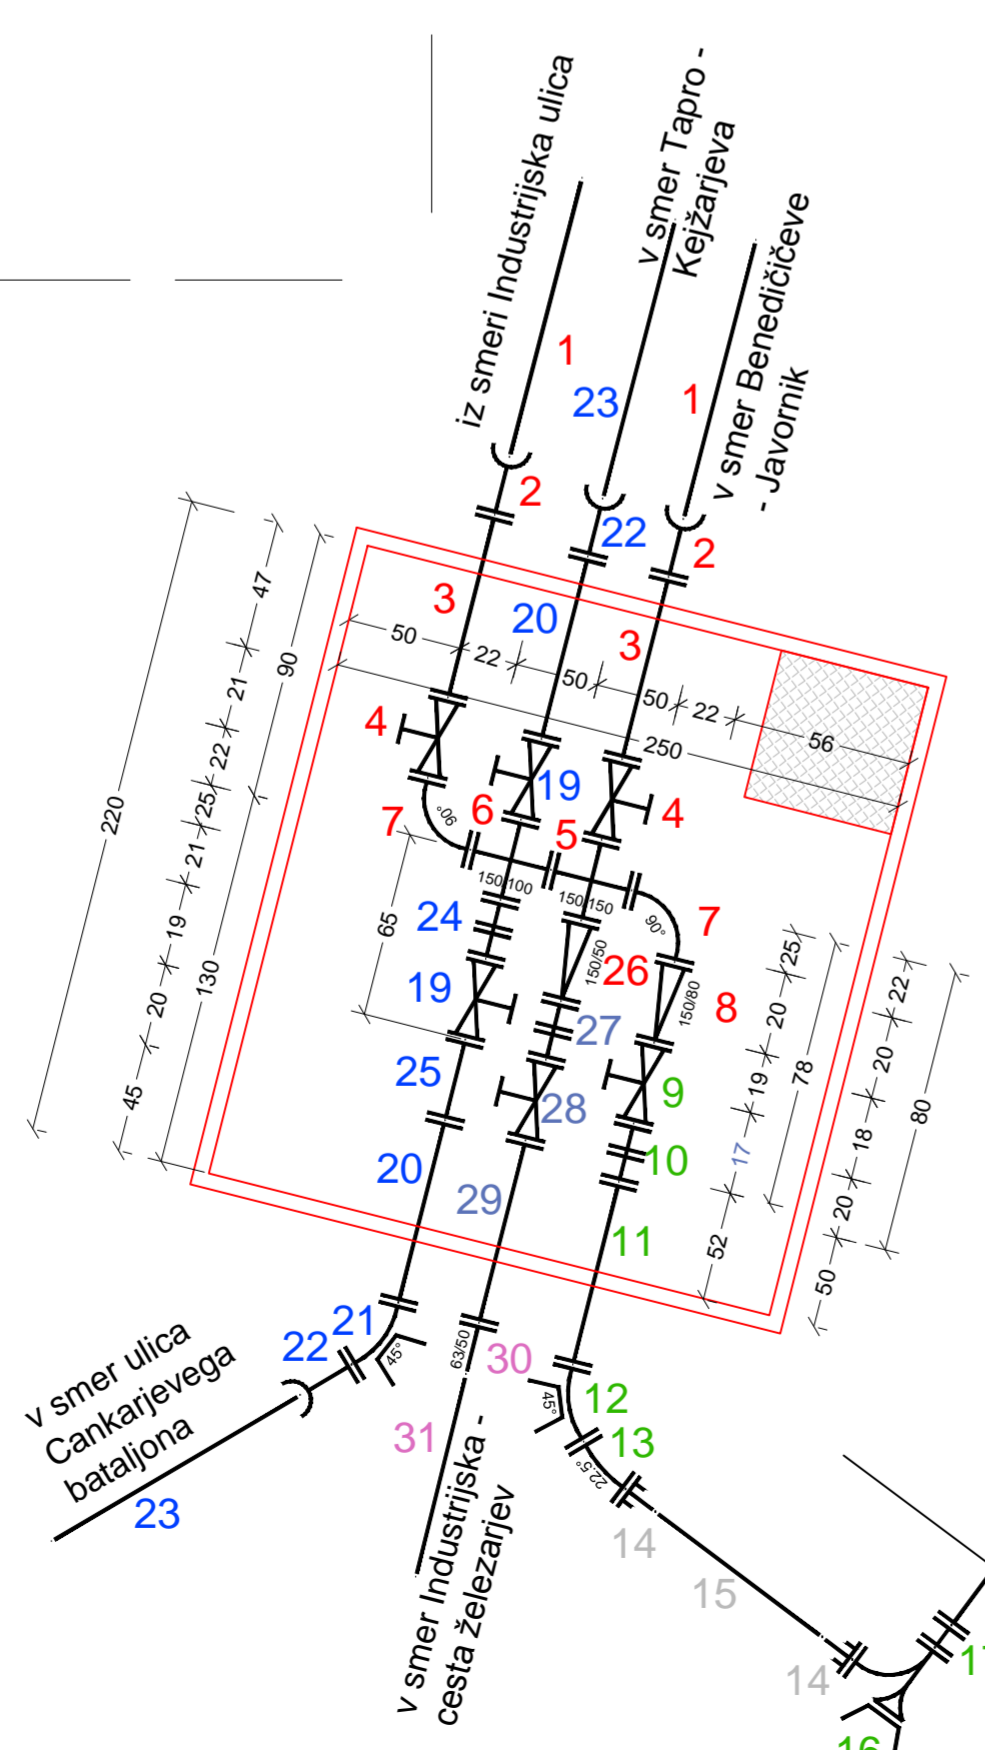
iz smeri Industrijska ulica

v smer Tapro - Kejžarjeva

v smer Benedičičeve - Javornik

1
23
1
2
22
2
3
20
3
50
22
50
50
22
56
250
4
19
4
7
6
5
7
24
26
8
19
27
9
25
28
10
20
29
11
21
22
30
12
13
31
14
15
14
23

v smer ulica Cankarjevega bataljona

v smer Industrijska - cesta železarjev

220
47
21
22
25
21
19
20
45
90
130
65
90°
90°
150/100
150/150
150/50
150/80
25
20
19
17
52
78
22
20
18
20
50
80
45°
45°
63/50
22,5°
17
16